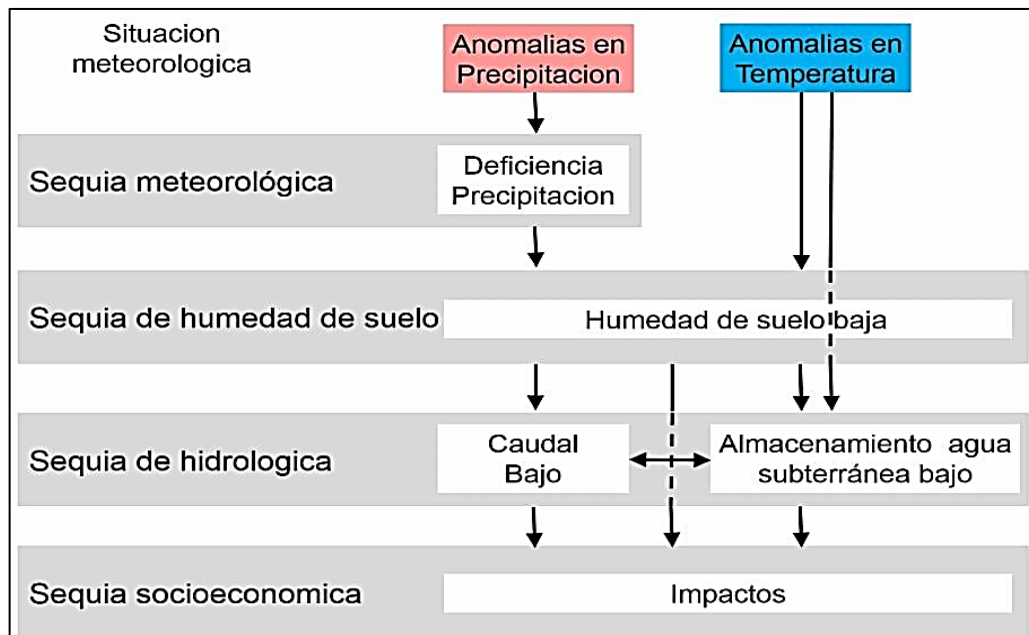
Situacion meteorologica

Anomalias en Precipitacion

Anomalias en Temperatura

Sequia meteorológica

Deficiencia Precipitacion

Sequia de humedad de suelo

Humedad de suelo baja

Sequia de hidrologica

Caudal Bajo

Almacenamiento agua subterránea bajo

Sequia socioeconomica

Impactos